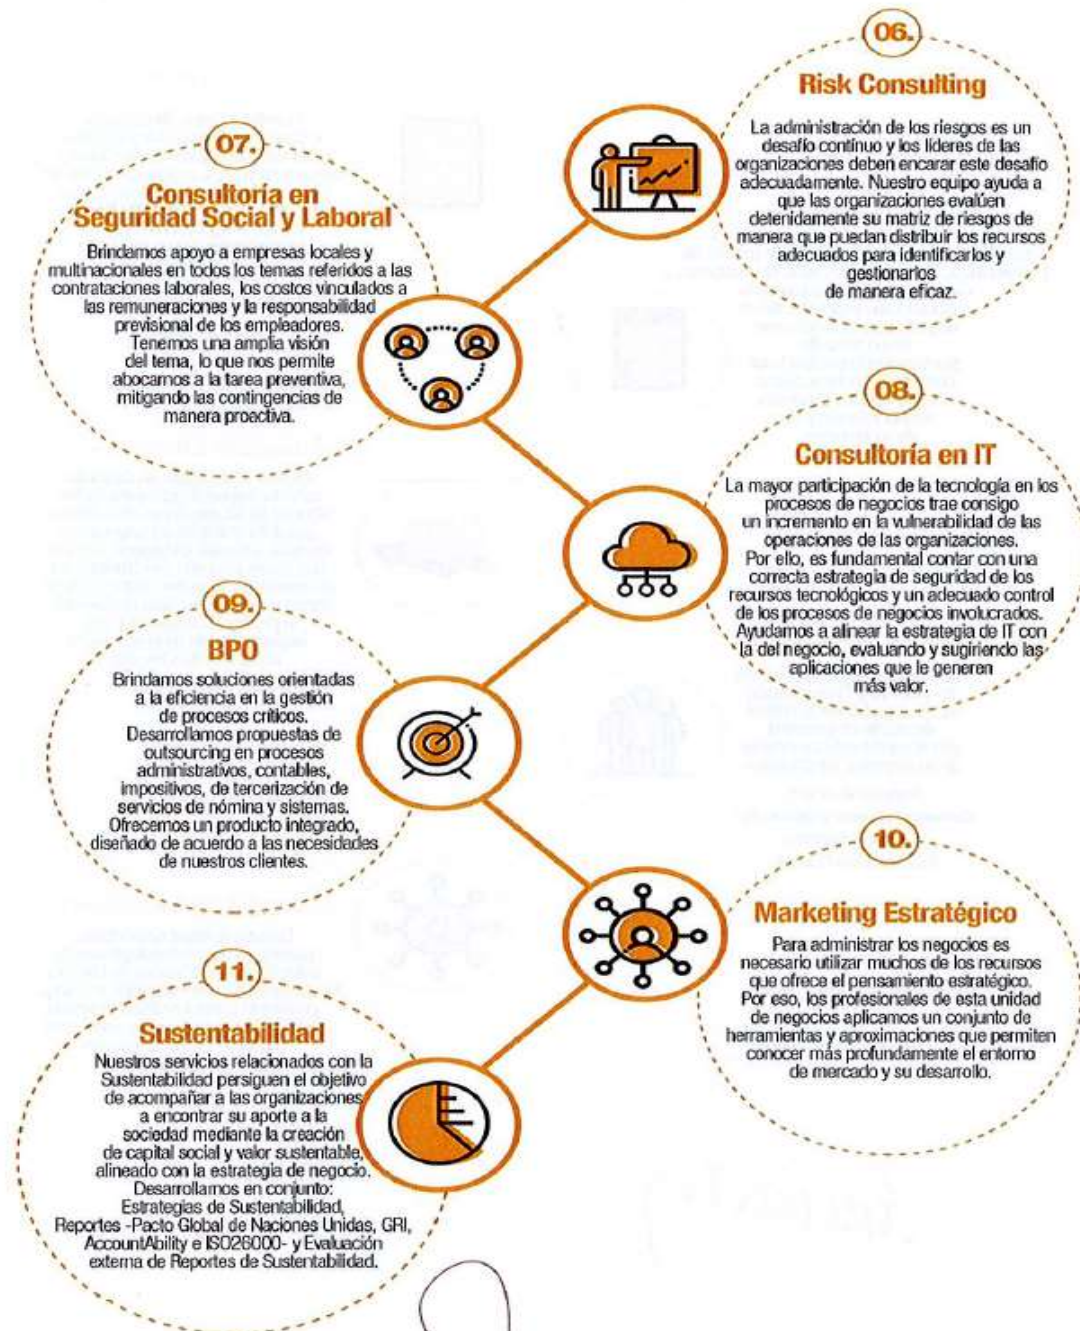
06.

Risk Consulting

La administración de los riesgos es un desafío continuo y los líderes de las organizaciones deben encarar este desafío adecuadamente. Nuestro equipo ayuda a que las organizaciones evalúen detenidamente su matriz de riesgos de manera que puedan distribuir los recursos adecuados para identificarlos y gestionarlos de manera eficaz.

07.

Consultoría en Seguridad Social y Laboral

Brindamos apoyo a empresas locales y multinacionales en todos los temas referidos a las contrataciones laborales, los costos vinculados a las remuneraciones y la responsabilidad previsional de los empleadores. Tenemos una amplia visión del tema, lo que nos permite abocarnos a la tarea preventiva, mitigando las contingencias de manera proactiva.

08.

Consultoría en IT

La mayor participación de la tecnología en los procesos de negocios trae consigo un incremento en la vulnerabilidad de las operaciones de las organizaciones. Por ello, es fundamental contar con una correcta estrategia de seguridad de los recursos tecnológicos y un adecuado control de los procesos de negocios involucrados. Ayudamos a alinear la estrategia de IT con la del negocio, evaluando y sugiriendo las aplicaciones que le generen más valor.

09.

BPO

Brindamos soluciones orientadas a la eficiencia en la gestión de procesos críticos. Desarrollamos propuestas de outsourcing en procesos administrativos, contables, impositivos, de tercerización de servicios de nómina y sistemas. Ofrecemos un producto integrado, diseñado de acuerdo a las necesidades de nuestros clientes.

10.

Marketing Estratégico

Para administrar los negocios es necesario utilizar muchos de los recursos que ofrece el pensamiento estratégico. Por eso, los profesionales de esta unidad de negocios aplicamos un conjunto de herramientas y aproximaciones que permiten conocer más profundamente el entorno de mercado y su desarrollo.

11.

Sustentabilidad

Nuestros servicios relacionados con la Sustentabilidad persiguen el objetivo de acompañar a las organizaciones a encontrar su aporte a la sociedad mediante la creación de capital social y valor sustentable, alineado con la estrategia de negocio. Desarrollamos en conjunto: Estrategias de Sustentabilidad, Reportes -Pacto Global de Naciones Unidas, GRI, AccountAbility e ISO26000- y Evaluación externa de Reportes de Sustentabilidad.